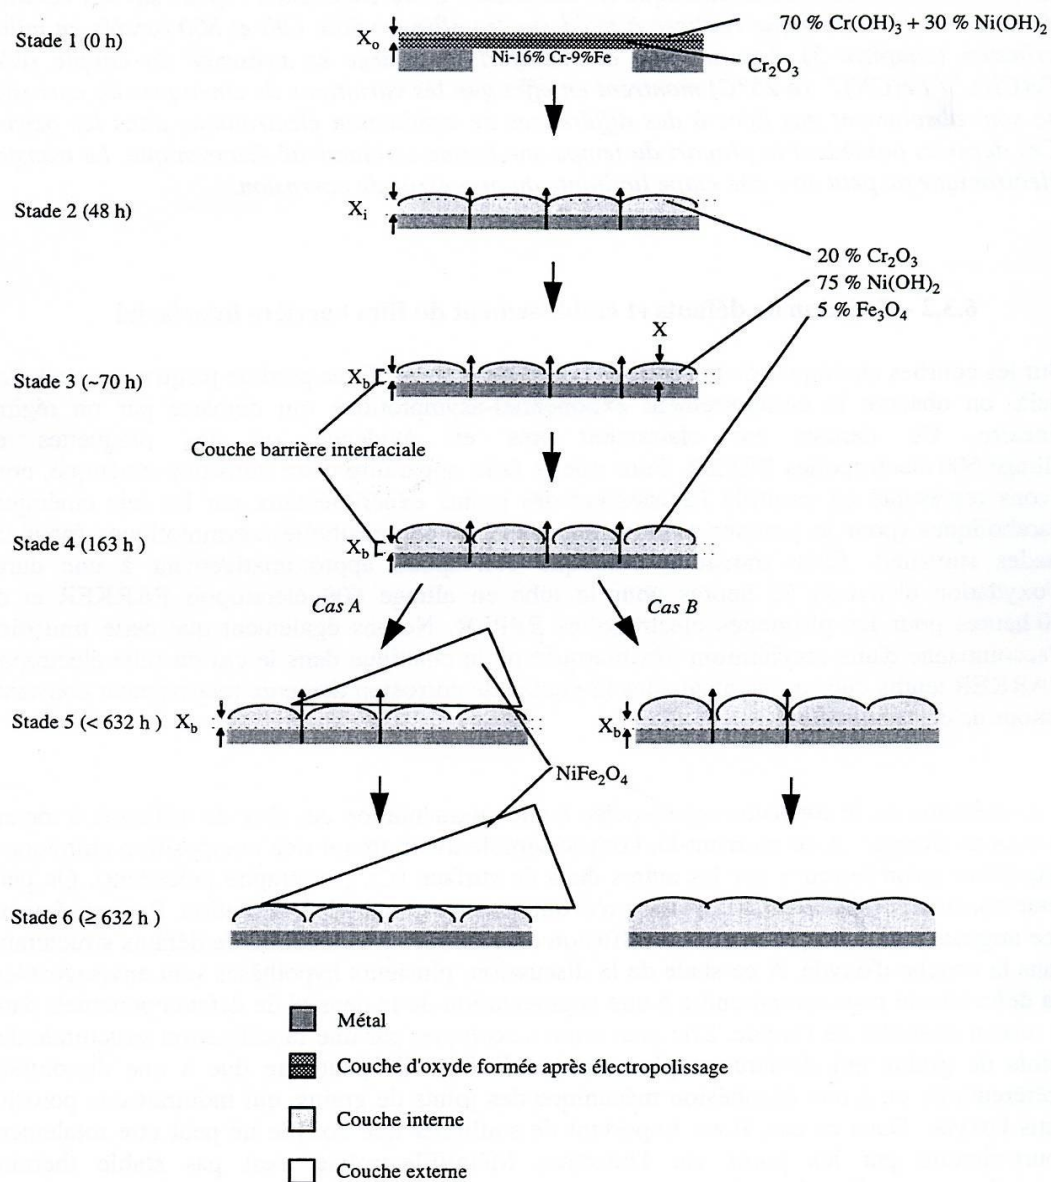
Stade 1 (0 h)

$X_o$

70 % $Cr(OH)_3$ + 30 % $Ni(OH)_2$

Ni-16% Cr-9%Fe

$Cr_2O_3$

Stade 2 (48 h)

$X_i$

20 % $Cr_2O_3$
75 % $Ni(OH)_2$
5 % $Fe_3O_4$

Stade 3 (~70 h)

$X_b$

X

Couche barrière interfaciale

Stade 4 (163 h )

$X_b$

*Cas A*

*Cas B*

Stade 5 (< 632 h ) $X_b$

$X_b$

$NiFe_2O_4$

Stade 6 (≥ 632 h )

Métal

Couche d'oxyde formée après électropolissage

Couche interne

Couche externe